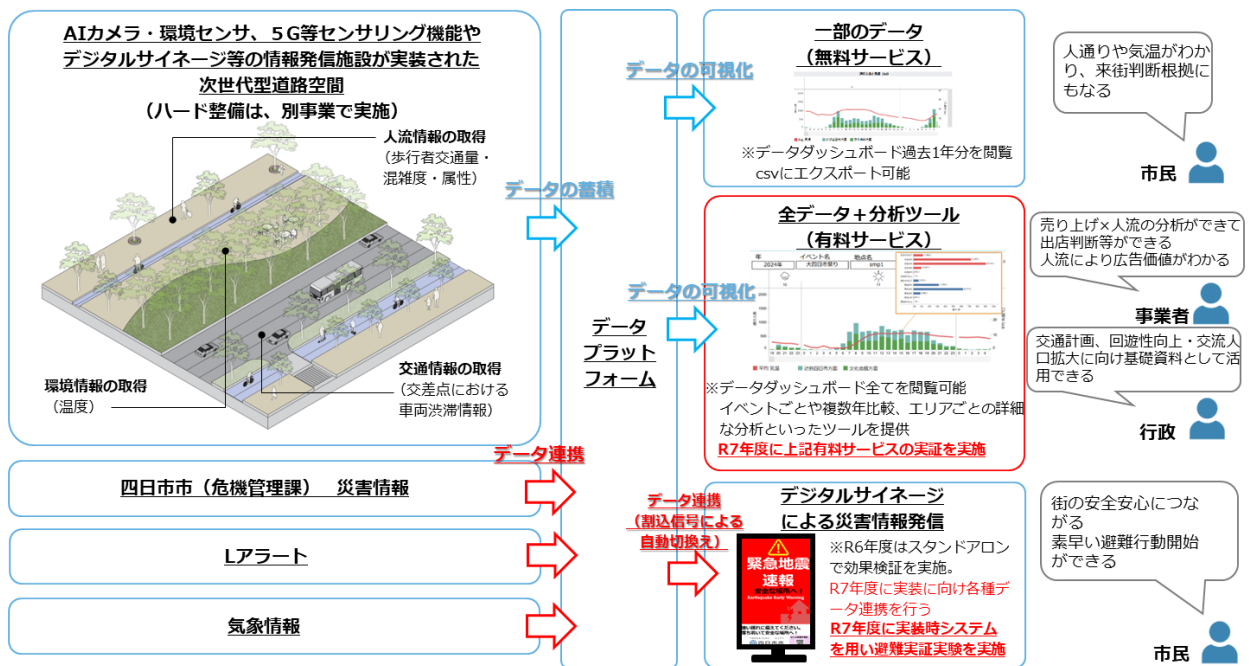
AIカメラ・環境センサ、5G等センサリング機能やデジタルサイネージ等の情報発信施設が実装された次世代型道路空間
（ハード整備は、別事業で実施）

人流情報の取得
（歩行者交通量・混雑度・属性）

環境情報の取得
（温度）

交通情報の取得
（交差点における車両渋滞情報）

データの蓄積

データの可視化

データの可視化

データプラットフォーム

一部のデータ
（無料サービス）

※データダッシュボード過去1年分を閲覧
csvにエクスポート可能

人通りや気温がわかり、来街判断根拠にもなる

市民

全データ＋分析ツール
（有料サービス）

※データダッシュボード全てを閲覧可能
イベントごとや複数年比較、エリアごとの詳細な分析といったツールを提供
R7年度に上記有料サービスの実証を実施

売り上げ×人流の分析ができて出店判断等ができる
人流により広告価値がわかる

事業者

交通計画、回遊性向上・交流人口拡大に向け基礎資料として活用できる

行政

データ連携

四日市市（危機管理課）　災害情報

Lアラート

気象情報

データ連携
（割込信号による自動切換え）

デジタルサイネージによる災害情報発信

緊急地震速報

※R6年度はスタンドアロンで効果検証を実施。
R7年度に実装に向け各種データ連携を行う
R7年度に実装時システムを用い避難実証実験を実施

街の安全安心につながる
素早い避難行動開始ができる

市民